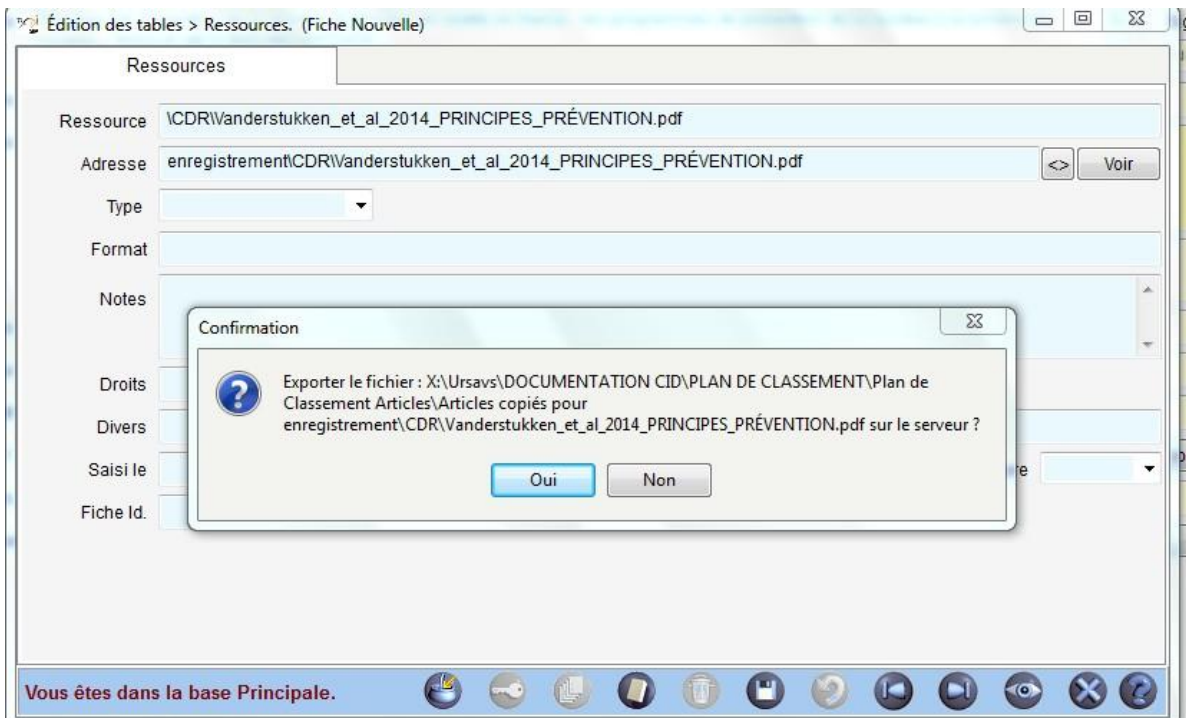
Édition des tables > Ressources. (Fiche Nouvelle)

Ressources

Ressource \CDR\Vanderstukken_et_al_2014_PRINCIPES_PRÉVENTION.pdf

Adresse enregistrement\CDR\Vanderstukken_et_al_2014_PRINCIPES_PRÉVENTION.pdf <> Voir

Type

Format

Notes

Droits

Divers

Saisi le

Fiche Id.

re

Confirmation

Exporter le fichier : X:\Ursavs\DOCUMENTATION CID\PLAN DE CLASSEMENT\Plan de Classement Articles\Articles copiés pour enregistrement\CDR\Vanderstukken_et_al_2014_PRINCIPES_PRÉVENTION.pdf sur le serveur ?

Oui Non

Vous êtes dans la base Principale.